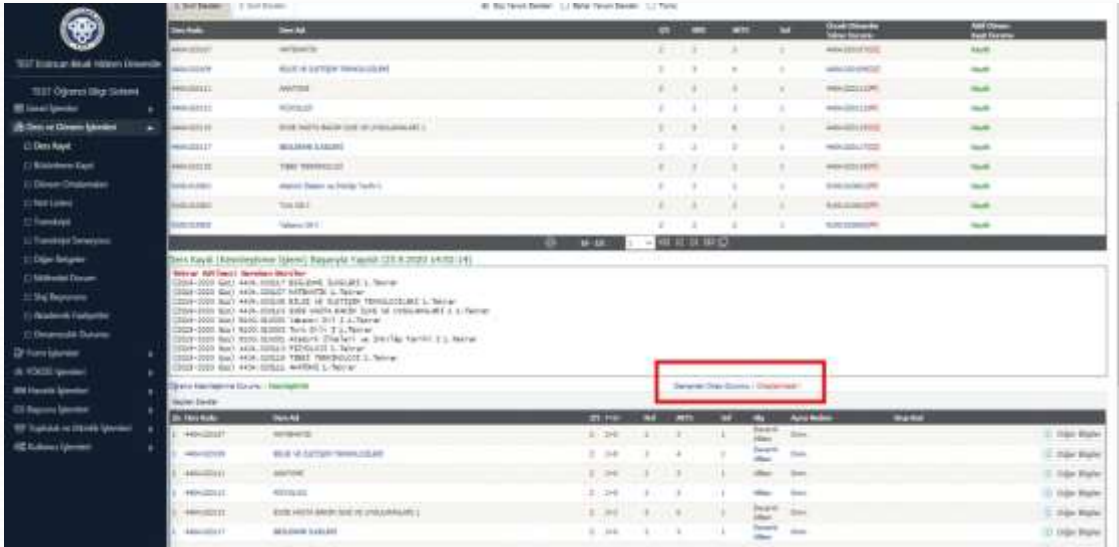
TEST Erzincan Binali Yıldırım Üniversitesi

TEST Öğrenci Bilgi Sistemi

Genel İşlemler

Ders ve Dönem İşlemleri

Ders Kayıt

Bilgilerimi Kayıt

Dönem Ortalamaları

Not Listesi

Transkript

Transkript Senaryosu

Diğer Belgeler

Mühendisi Durum

Staj Başvurusu

Akademik Takvim

Devamsızlık Durumu

Form İşlemleri

YÖKSİS İşlemleri

Harçlar İşlemleri

Başvuru İşlemleri

Topluluk ve Etkinlik İşlemleri

Kullanıcı İşlemleri

| Ders Kodu | Ders Adı | | | | | | |
|---|---|---|---|---|---|---|---|
| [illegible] | MATEMATİK | | | | | | Kayıt |
| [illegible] | BİLGİ VE İLETİŞİM TEKNOLOJİLERİ | | | | | | Kayıt |
| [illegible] | ANATOMİ | | | | | | Kayıt |
| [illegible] | FİZYOLOJİ | | | | | | Kayıt |
| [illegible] | EVDE HASTA BAKIM İLKE VE UYGULAMALARI 1 | | | | | | Kayıt |
| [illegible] | BESLENME İLKELERİ | | | | | | Kayıt |
| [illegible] | TIBBİ TERMİNOLOJİ | | | | | | Kayıt |
| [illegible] | Atatürk İlkeleri ve İnkılâp Tarihi 1 | | | | | | Kayıt |
| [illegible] | Türk Dili 1 | | | | | | Kayıt |
| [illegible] | Yabancı Dil 1 | | | | | | Kayıt |

Ders Kayıt (Kesinleştirme İşlemi) Başarıyla Yapıldı (23.9.2020 14:02:14)

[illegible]

Danışman Onay Durumu : Onaylanmadı

| Ders Kodu | Ders Adı | | | | | | |
|---|---|---|---|---|---|---|---|
| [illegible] | MATEMATİK | | | | | | Diğer Bilgiler |
| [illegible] | BİLGİ VE İLETİŞİM TEKNOLOJİLERİ | | | | | | Diğer Bilgiler |
| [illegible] | ANATOMİ | | | | | | Diğer Bilgiler |
| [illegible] | FİZYOLOJİ | | | | | | Diğer Bilgiler |
| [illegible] | EVDE HASTA BAKIM İLKE VE UYGULAMALARI 1 | | | | | | Diğer Bilgiler |
| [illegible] | BESLENME İLKELERİ | | | | | | Diğer Bilgiler |